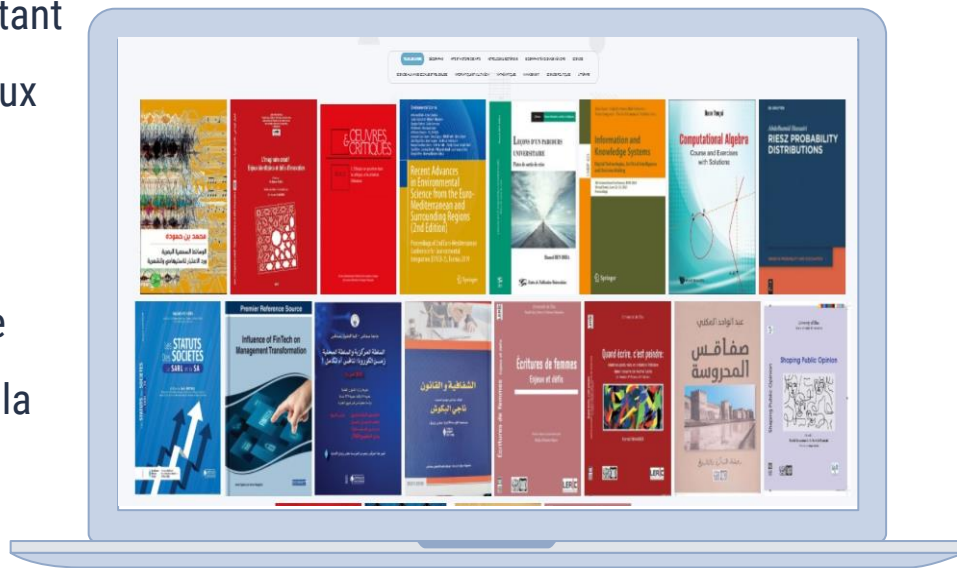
tant

ux

e

la

محمد بن حمودة

ŒUVRES & CRITIQUES

Recent Advances in Environmental Science from the Euro-Mediterranean and Surrounding Regions (2nd Edition)

Springer

LEÇONS D'UN PARCOURS UNIVERSITAIRE

Information and Knowledge Systems

Springer

Computational Algebra
Course and Exercises with Solutions

RIESZ PROBABILITY DISTRIBUTIONS

LES STATUTS DES SOCIETES SARL et SA

Premier Reference Source

Influence of FinTech on Management Transformation

الشفافية والقانون

ناجي البكوش

Écritures de femmes
Enjeux et défis

Quand écrire, c'est peindre

عبد الواحد المكني

صفاقس المحروسة

Shaping Public Opinion